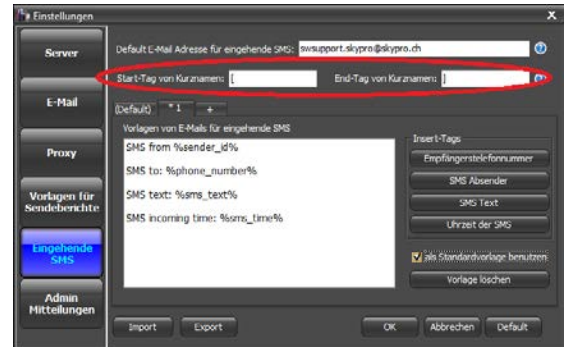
Einstellungen

Server

E-Mail

Proxy

Vorlagen für Sendeberichte

Eingehende SMS

Admin Mitteilungen

Default E-Mail Adresse für eingehende SMS: swsupport.skypro@skypro.ch

Start-Tag von Kurznamen: [

End-Tag von Kurznamen: ]

(Default) *1 +

Vorlagen von E-Mails für eingehende SMS

SMS from %sender_id%

SMS to: %phone_number%

SMS text: %sms_text%

SMS incoming time: %sms_time%

Insert-Tags

Empfängertelefonnummer

SMS Absender

SMS Text

Uhrzeit der SMS

als Standardvorlage benutzen

Vorlage löschen

Import

Export

OK

Abbrechen

Default